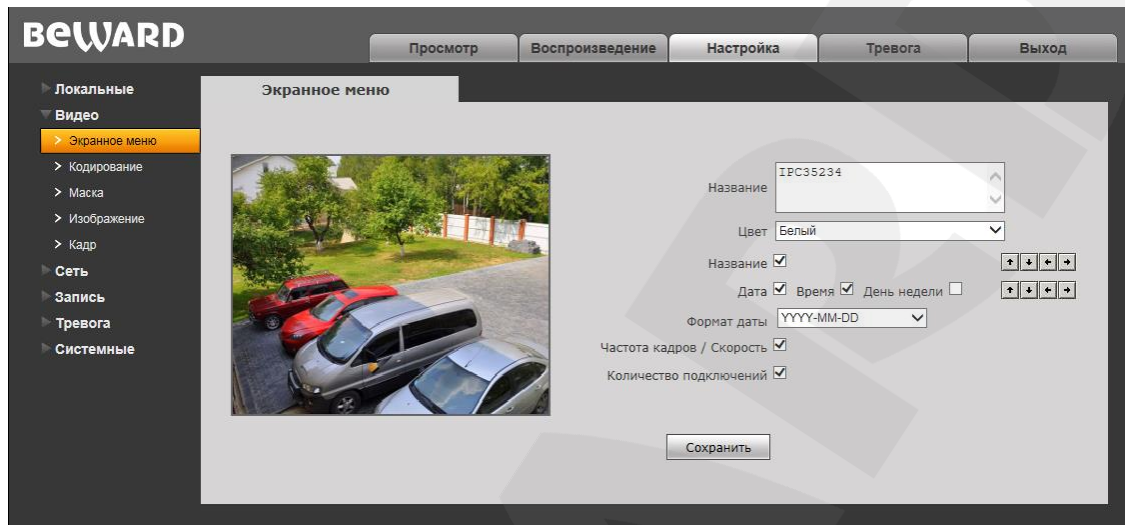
BeWARD

Просмотр Воспроизведение Настройка Тревога Выход

Локальные
Видео
Экранное меню
Кодирование
Маска
Изображение
Кадр
Сеть
Запись
Тревога
Системные

Экранное меню

Название IPC35234

Цвет Белый

Название

Дата Время День недели

Формат даты YYYY-MM-DD

Частота кадров / Скорость

Количество подключений

Сохранить